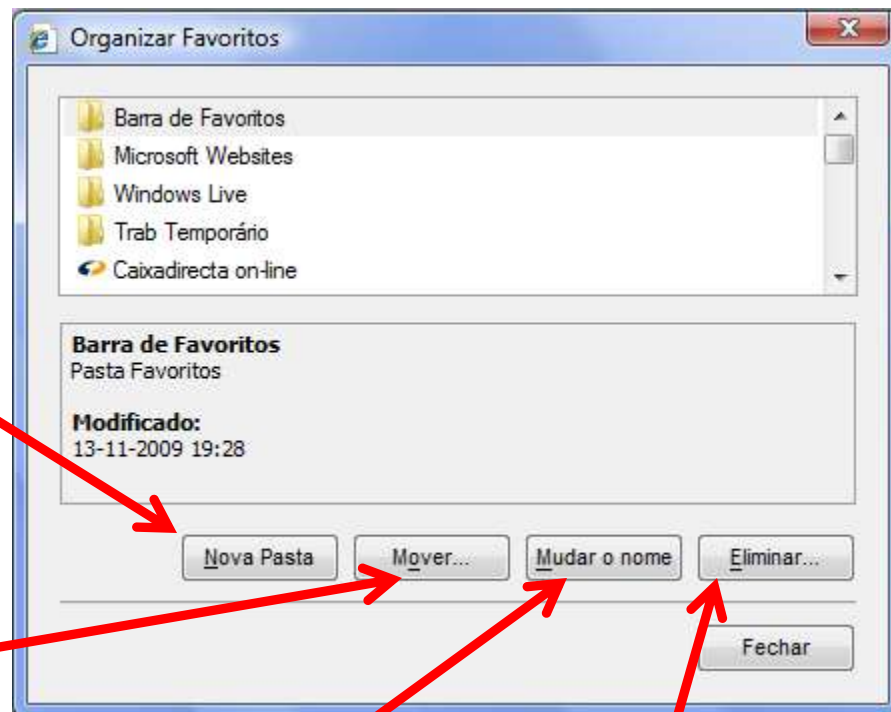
Organizar Favoritos

Barra de Favoritos
Microsoft Websites
Windows Live
Trab Temporário
Caixadirecta on-line

Barra de Favoritos
Pasta Favoritos

Modificado:
13-11-2009 19:28

Nova Pasta
Mover...
Mudar o nome
Eliminar...

Fechar